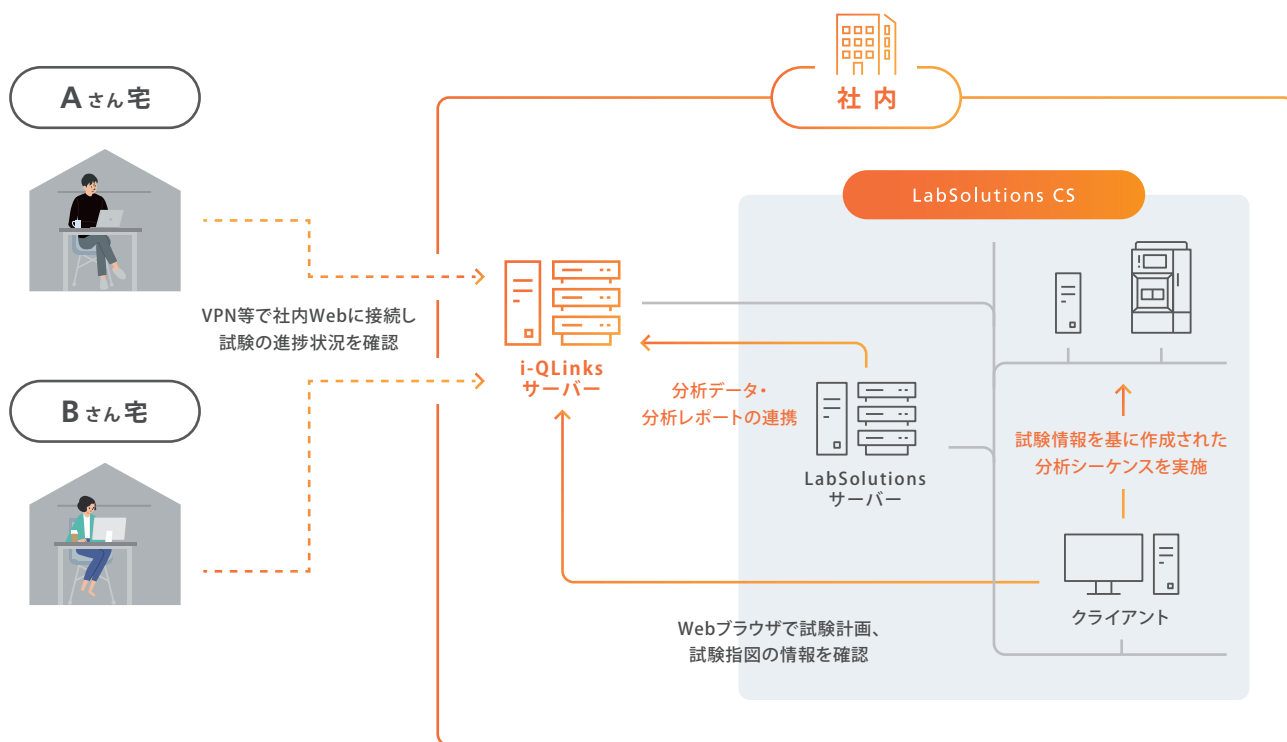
社 内

Aさん宅

VPN等で社内Webに接続し
試験の進捗状況を確認

Bさん宅

LabSolutions CS

i-QLinks
サーバー

分析データ・
分析レポートの連携

LabSolutions
サーバー

試験情報を基に作成された
分析シーケンスを実施

クライアント

Webブラウザで試験計画、
試験指図の情報を確認